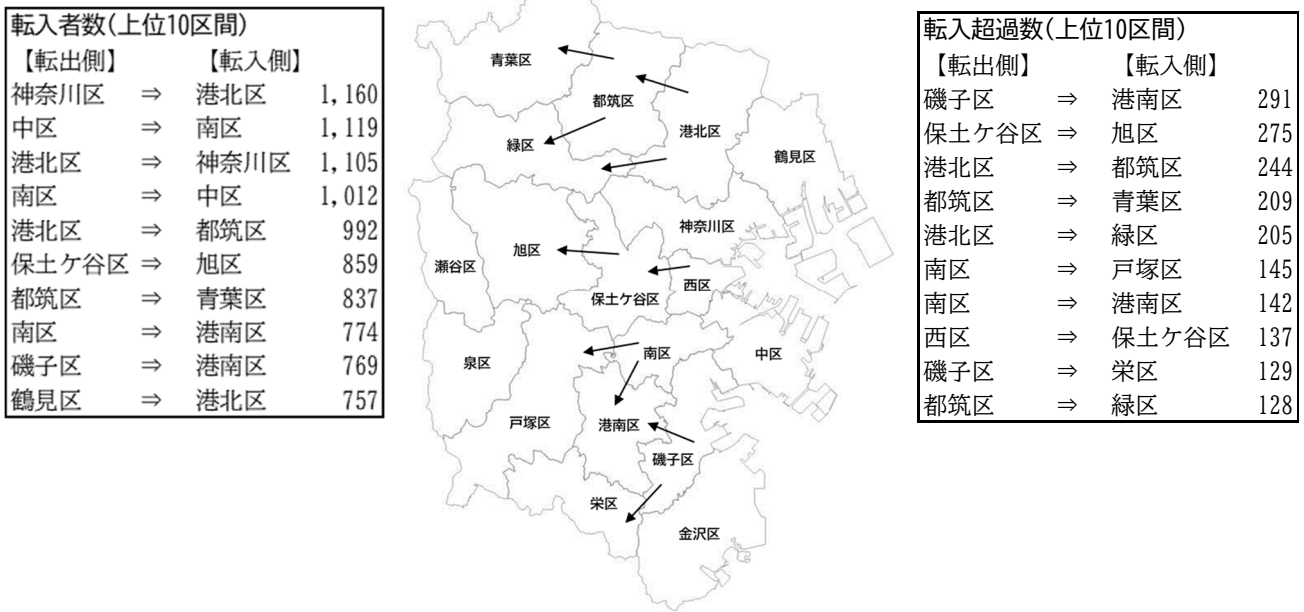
転入者数(上位10区間)

| 【転出側】 | | 【転入側】 | |
|---|---|---|---|
| 神奈川区 | ⇒ | 港北区 | 1,160 |
| 中区 | ⇒ | 南区 | 1,119 |
| 港北区 | ⇒ | 神奈川区 | 1,105 |
| 南区 | ⇒ | 中区 | 1,012 |
| 港北区 | ⇒ | 都筑区 | 992 |
| 保土ケ谷区 | ⇒ | 旭区 | 859 |
| 都筑区 | ⇒ | 青葉区 | 837 |
| 南区 | ⇒ | 港南区 | 774 |
| 磯子区 | ⇒ | 港南区 | 769 |
| 鶴見区 | ⇒ | 港北区 | 757 |

青葉区
都筑区
港北区
緑区
鶴見区
神奈川区
旭区
瀬谷区
保土ケ谷区
西区
南区
泉区
中区
戸塚区
港南区
磯子区
栄区
金沢区

転入超過数(上位10区間)

| 【転出側】 | | 【転入側】 | |
|---|---|---|---|
| 磯子区 | ⇒ | 港南区 | 291 |
| 保土ケ谷区 | ⇒ | 旭区 | 275 |
| 港北区 | ⇒ | 都筑区 | 244 |
| 都筑区 | ⇒ | 青葉区 | 209 |
| 港北区 | ⇒ | 緑区 | 205 |
| 南区 | ⇒ | 戸塚区 | 145 |
| 南区 | ⇒ | 港南区 | 142 |
| 西区 | ⇒ | 保土ケ谷区 | 137 |
| 磯子区 | ⇒ | 栄区 | 129 |
| 都筑区 | ⇒ | 緑区 | 128 |